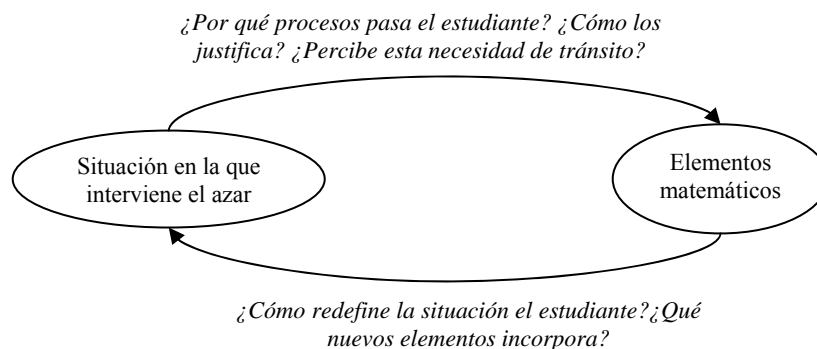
¿Por qué procesos pasa el estudiante? ¿Cómo los justifica? ¿Percibe esta necesidad de tránsito?

Situación en la que interviene el azar

Elementos matemáticos

¿Cómo redefine la situación el estudiante?¿Qué nuevos elementos incorpora?